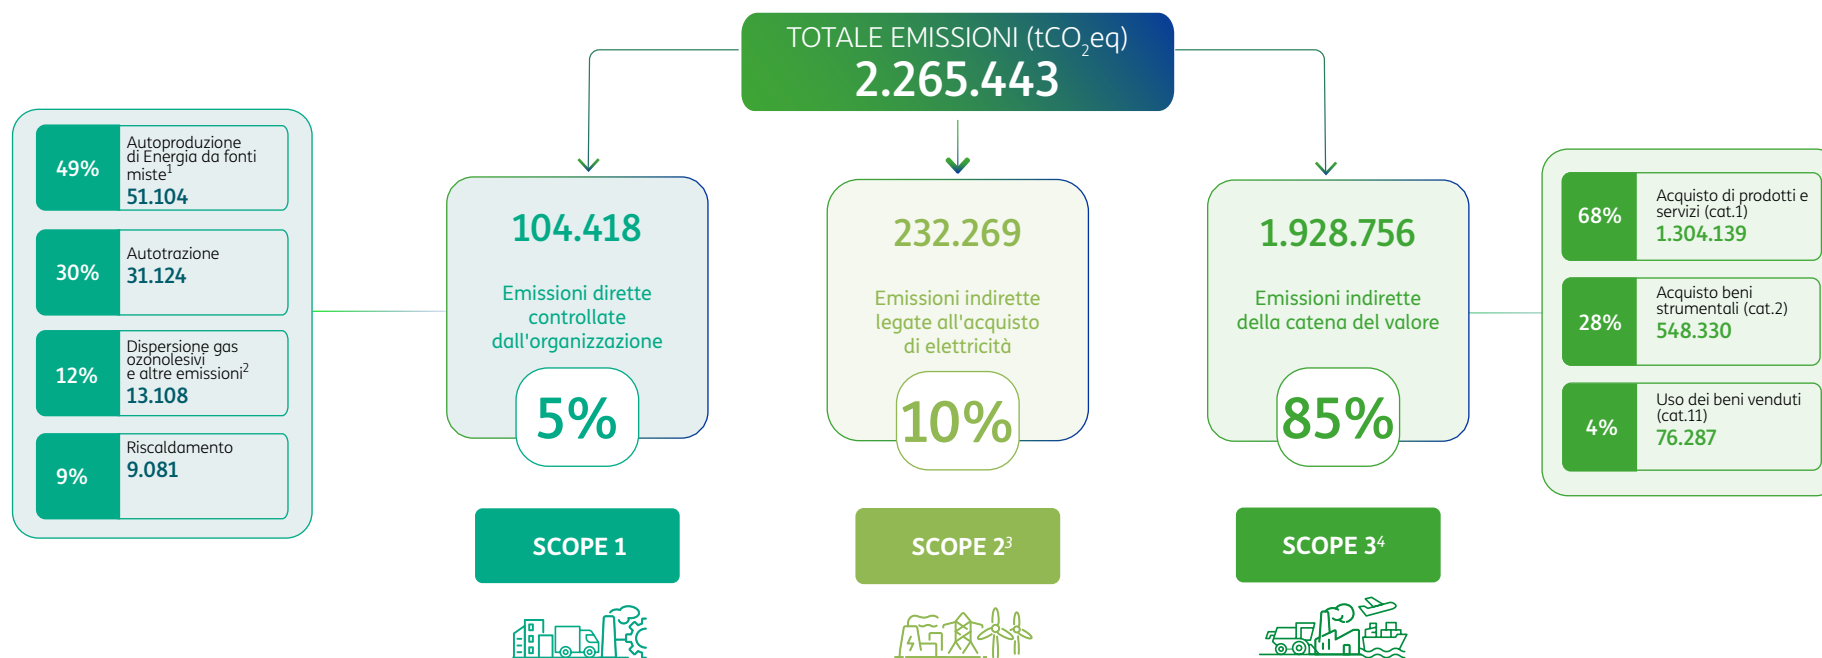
TOTALE EMISSIONI ($tCO_2eq$)
2.265.443

49% Autoproduzione di Energia da fonti miste$^1$ 51.104

30% Autotrazione 31.124

12% Dispersione gas ozonolesivi e altre emissioni$^2$ 13.108

9% Riscaldamento 9.081

104.418

Emissioni dirette controllate dall'organizzazione

5%

232.269

Emissioni indirette legate all'acquisto di elettricità

10%

1.928.756

Emissioni indirette della catena del valore

85%

68% Acquisto di prodotti e servizi (cat.1) 1.304.139

28% Acquisto beni strumentali (cat.2) 548.330

4% Uso dei beni venduti (cat.11) 76.287

SCOPE 1

SCOPE 2$^3$

SCOPE 3$^4$